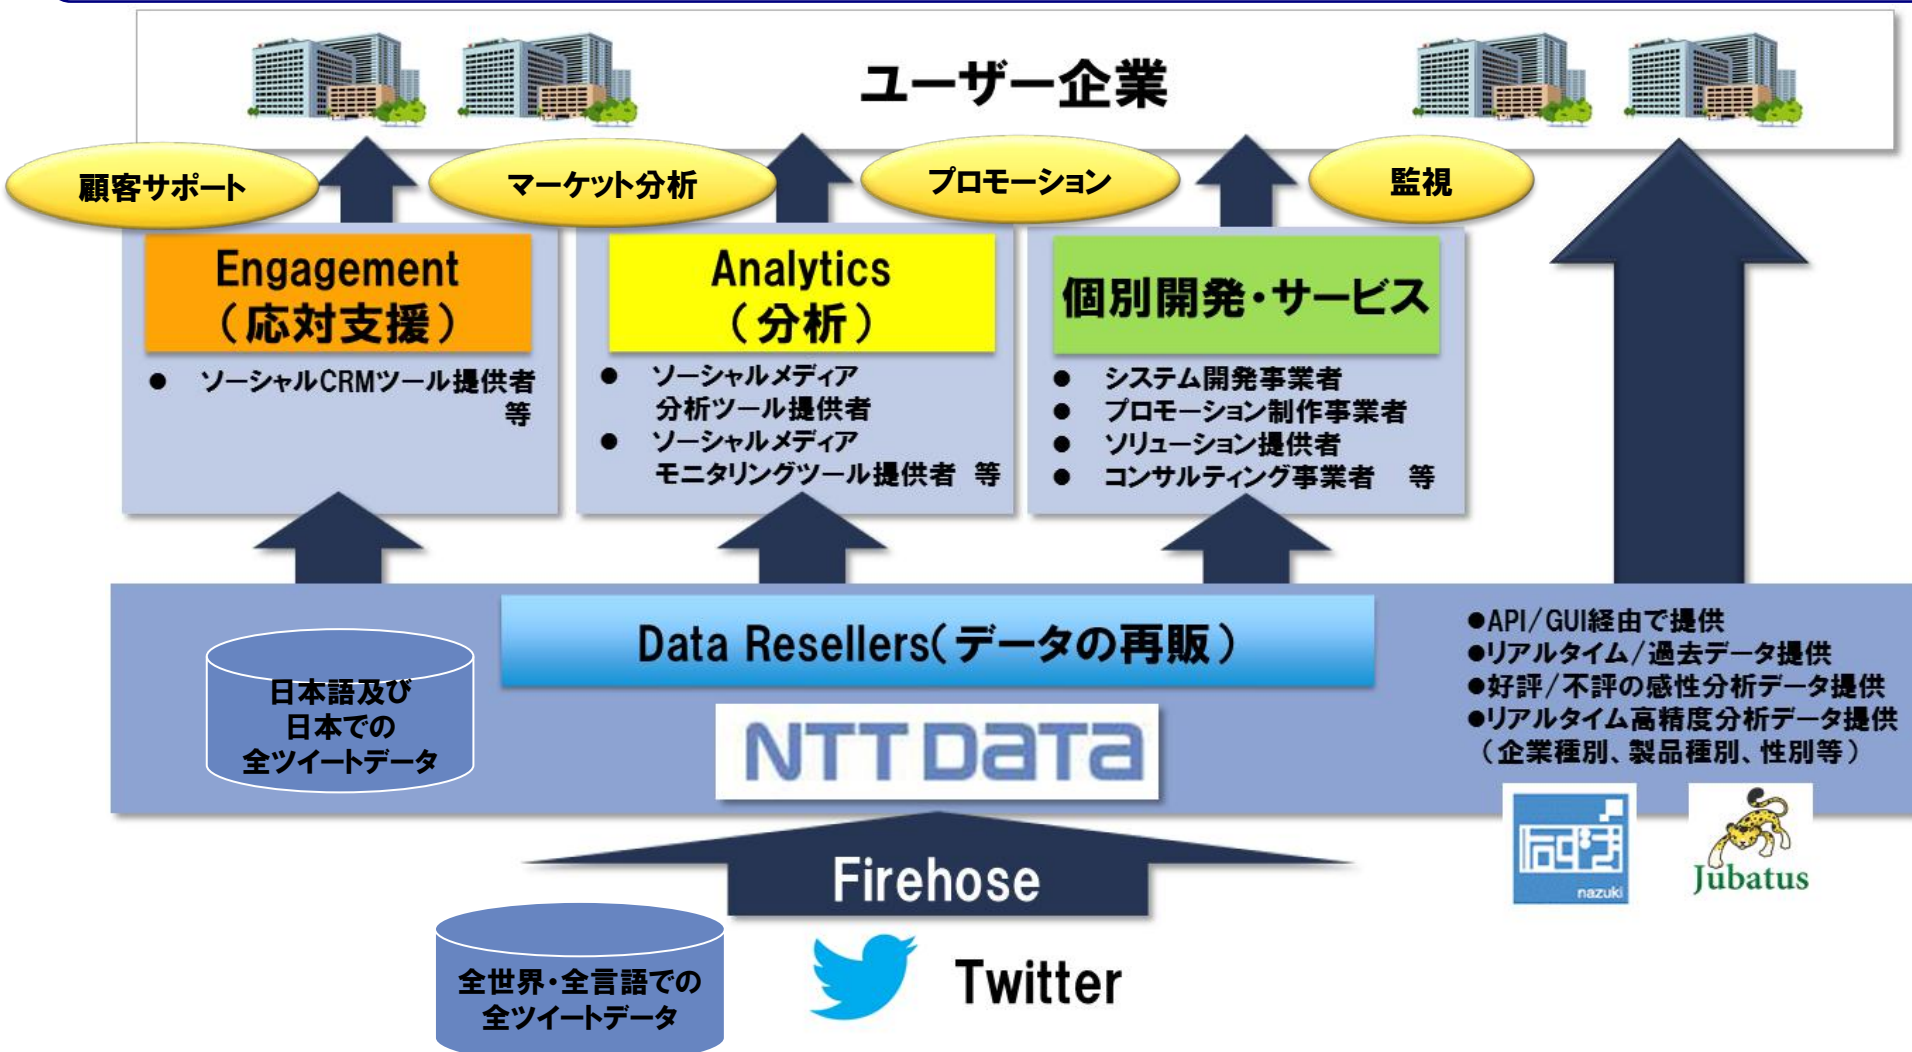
ユーザー企業

顧客サポート

マーケット分析

プロモーション

監視

Engagement
（応対支援）

● ソーシャルCRMツール提供者 等

Analytics
（分析）

● ソーシャルメディア分析ツール提供者
● ソーシャルメディアモニタリングツール提供者 等

個別開発・サービス

● システム開発事業者
● プロモーション制作事業者
● ソリューション提供者
● コンサルティング事業者 等

Data Resellers（データの再販）

日本語及び日本での全ツイートデータ

NTT DATA

●API/GUI経由で提供
●リアルタイム/過去データ提供
●好評/不評の感性分析データ提供
●リアルタイム高精度分析データ提供（企業種別、製品種別、性別等）

nazuki

Jubatus

Firehose

全世界・全言語での全ツイートデータ

Twitter